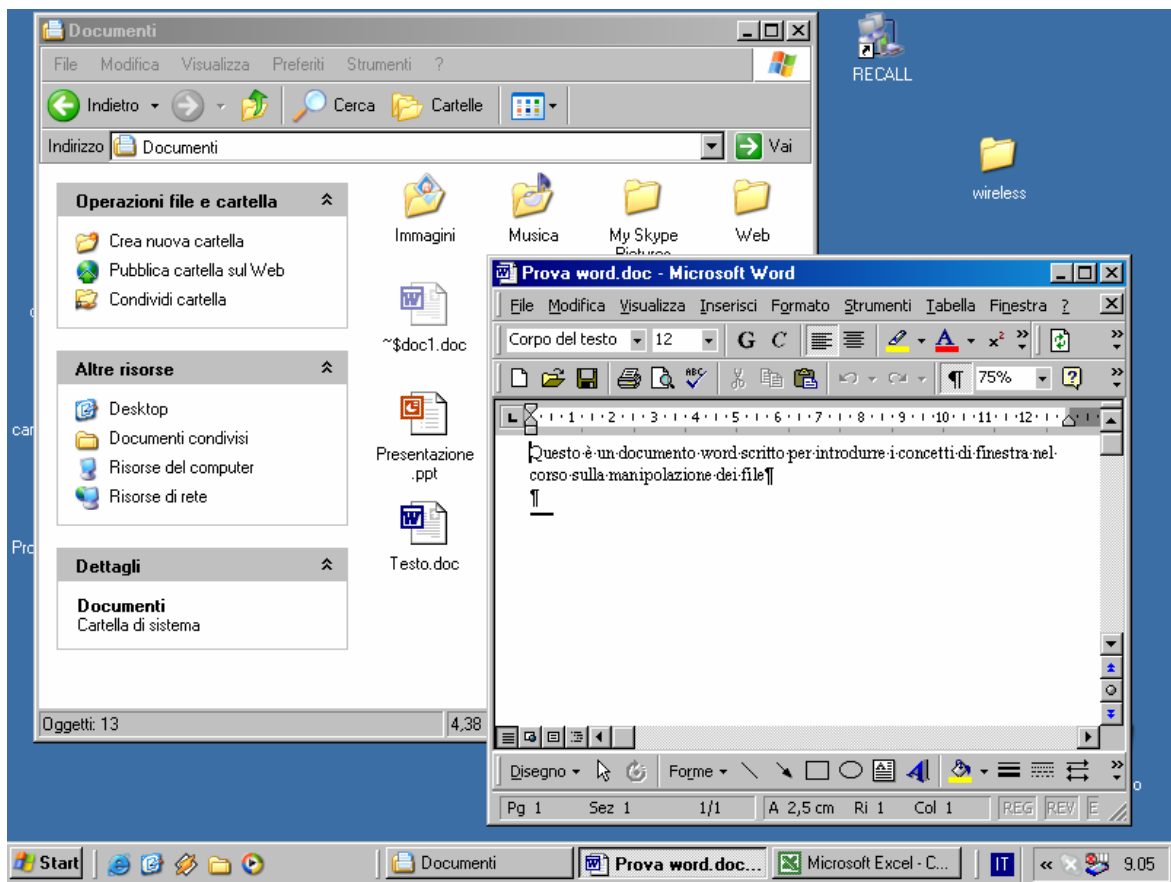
Documenti

File Modifica Visualizza Preferiti Strumenti ?

Indietro Cerca Cartelle

Indirizzo Documenti Vai

Operazioni file e cartella

Crea nuova cartella
Pubblica cartella sul Web
Condividi cartella

Altre risorse

Desktop
Documenti condivisi
Risorse del computer
Risorse di rete

Dettagli

Documenti
Cartella di sistema

Immagini
Musica
My Skype Pictures
Web
~$doc1.doc
Presentazione.ppt
Testo.doc

Oggetti: 13
4,38

RECALL
wireless

Prova word.doc - Microsoft Word

File Modifica Visualizza Inserisci Formato Strumenti Tabella Finestra ?

Corpo del testo 12 G C

75%

·1·1·2·1·3·1·4·1·5·1·6·1·7·1·8·1·9·1·10·1·11·1·12·

Questo·è·un·documento·word·scritto·per·introdurre·i·concetti·di·finestra·nel·corso·sulla·manipolazione·dei·file¶
¶

Disegno Forme

Pg 1 Sez 1 1/1 A 2,5 cm Ri 1 Col 1 REG REV E

Start Documenti Prova word.doc... Microsoft Excel - C... IT 9.05